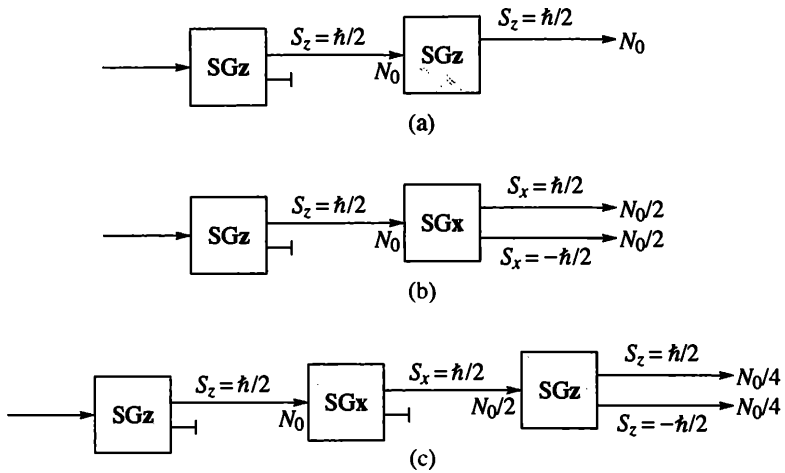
SGz
$S_z = \hbar/2$
$N_0$
SGz
$S_z = \hbar/2$
$N_0$
(a)

SGz
$S_z = \hbar/2$
$N_0$
SGx
$S_x = \hbar/2$
$N_0/2$
$S_x = -\hbar/2$
$N_0/2$
(b)

SGz
$S_z = \hbar/2$
$N_0$
SGx
$S_x = \hbar/2$
$N_0/2$
SGz
$S_z = \hbar/2$
$N_0/4$
$S_z = -\hbar/2$
$N_0/4$
(c)